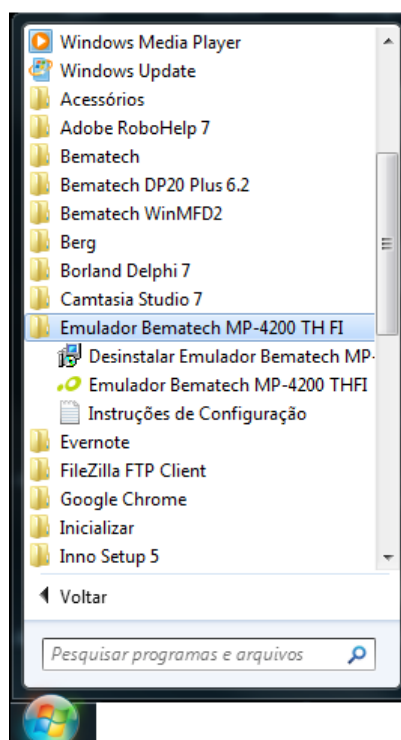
Windows Media Player
Windows Update
Acessórios
Adobe RoboHelp 7
Bematech
Bematech DP20 Plus 6.2
Bematech WinMFD2
Berg
Borland Delphi 7
Camtasia Studio 7
Emulador Bematech MP-4200 TH FI
Desinstalar Emulador Bematech MP-
Emulador Bematech MP-4200 THFI
Instruções de Configuração
Evernote
FileZilla FTP Client
Google Chrome
Inicializar
Inno Setup 5

Voltar

Pesquisar programas e arquivos